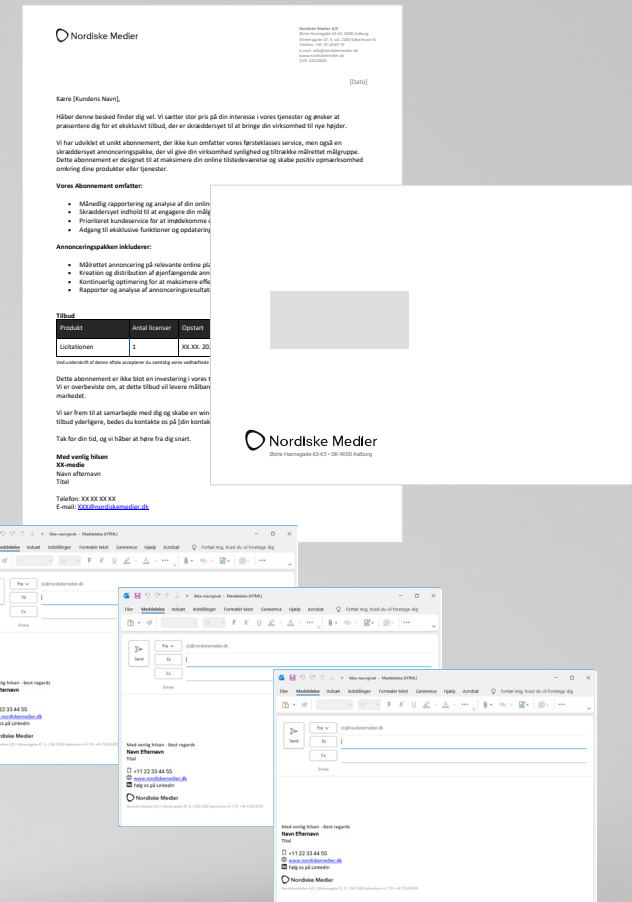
Nordiske Medier

Nordiske Medier A/S
Østre Havnegade 63-65, 9000 Aalborg
Mimersgade 47, 3. sal, 2200 København N
Telefon: +45 70 20 00 70
E-mail: info@nordiskemedier.dk
www.nordiskemedier.dk
CVR: 10438830

[Dato]

Kære [Kundens Navn],

Håber denne besked finder dig vel. Vi sætter stor pris på din interesse i vores tjenester og ønsker at præsentere dig for et eksklusivt tilbud, der er skræddersyet til at bringe din virksomhed til nye højder.

Vi har udviklet et unikt abonnement, der ikke kun omfatter vores førsteklasses service, men også en skræddersyet annonceringspakke, der vil give din virksomhed synlighed og tiltrække målrettet målgruppe. Dette abonnement er designet til at maksimere din online tilstedeværelse og skabe positiv opmærksomhed omkring dine produkter eller tjenester.

Vores Abonnement omfatter:

• Månedlig rapportering og analyse af din onlin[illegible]
• Skræddersyet indhold til at engagere din målg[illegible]
• Prioriteret kundeservice for at imødekomme d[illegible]
• Adgang til eksklusive funktioner og opdaterin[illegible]

Annonceringspakken inkluderer:

• Målrettet annoncering på relevante online pla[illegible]
• Kreation og distribution af øjenfangende ann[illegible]
• Kontinuerlig optimering for at maksimere effe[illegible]
• Rapporter og analyse af annonceringsresulta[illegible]

Tilbud

| Produkt | Antal licenser | Opstart |
|---|---|---|
| Licitationen | 1 | XX.XX. 20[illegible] |

Ved underskrift af denne aftale accepterer du samtidig vores vedhæftede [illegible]

Dette abonnement er ikke blot en investering i vores t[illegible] Vi er overbeviste om, at dette tilbud vil levere målbar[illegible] markedet.

Vi ser frem til at samarbejde med dig og skabe en win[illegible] tilbud yderligere, bedes du kontakte os på [din kontak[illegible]

Tak for din tid, og vi håber at høre fra dig snart.

Med venlig hilsen
XX-medie
Navn efternavn
Titel

Telefon: XX XX XX XX
E-mail: XXX@nordiskemedier.dk

Nordiske Medier
Østre Havnegade 63-65 · DK-9000 Aalborg

Ikke navngivet - Meddelelse (HTML)
Filer Meddelelse Indsæt Indstillinger Formater tekst Gennemse Hjælp Acrobat Fortæl mig, hvad du vil foretage dig
Fra jb@nordiskemedier.dk
Send
Til
Cc
Emne

Med venlig hilsen - Best regards
Navn Efternavn
Titel

+11 22 33 44 55
www.nordiskemedier.dk
Følg os på LinkedIn

Nordiske Medier
Nordiske Medier A/S | Mimersgade 47, 3. | DK-2200 København N | Tlf. +45 7020 0070